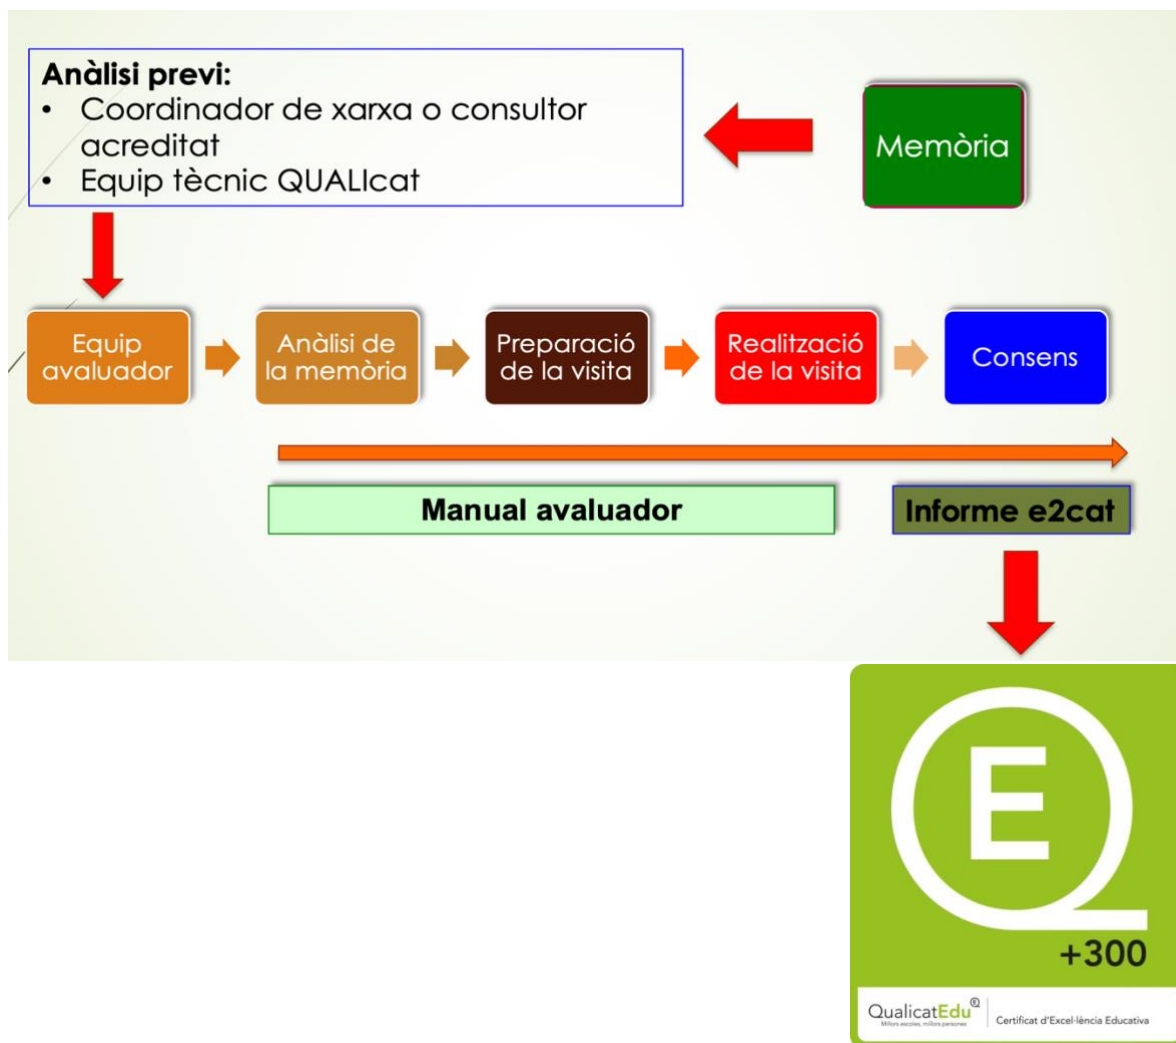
**Anàlisi previ:**
- Coordinador de xarxa o consultor acreditat
- Equip tècnic QUALIcat

Memòria

Equip avaluador

Anàlisi de la memòria

Preparació de la visita

Realització de la visita

Consens

**Manual avaluador**

**Informe e2cat**

E

+300

QualicatEdu®
Millors escoles, millors persones

Certificat d'Excel·lència Educativa